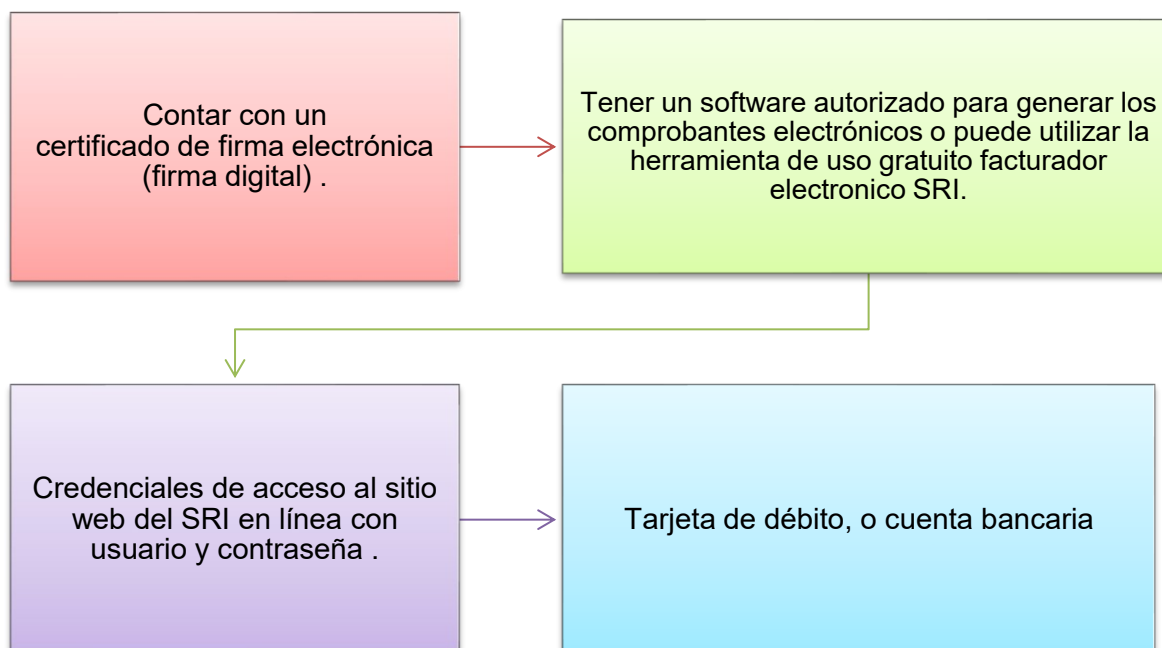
Contar con un certificado de firma electrónica (firma digital) .

Tener un software autorizado para generar los comprobantes electrónicos o puede utilizar la herramienta de uso gratuito facturador electronico SRI.

Credenciales de acceso al sitio web del SRI en línea con usuario y contraseña .

Tarjeta de débito, o cuenta bancaria